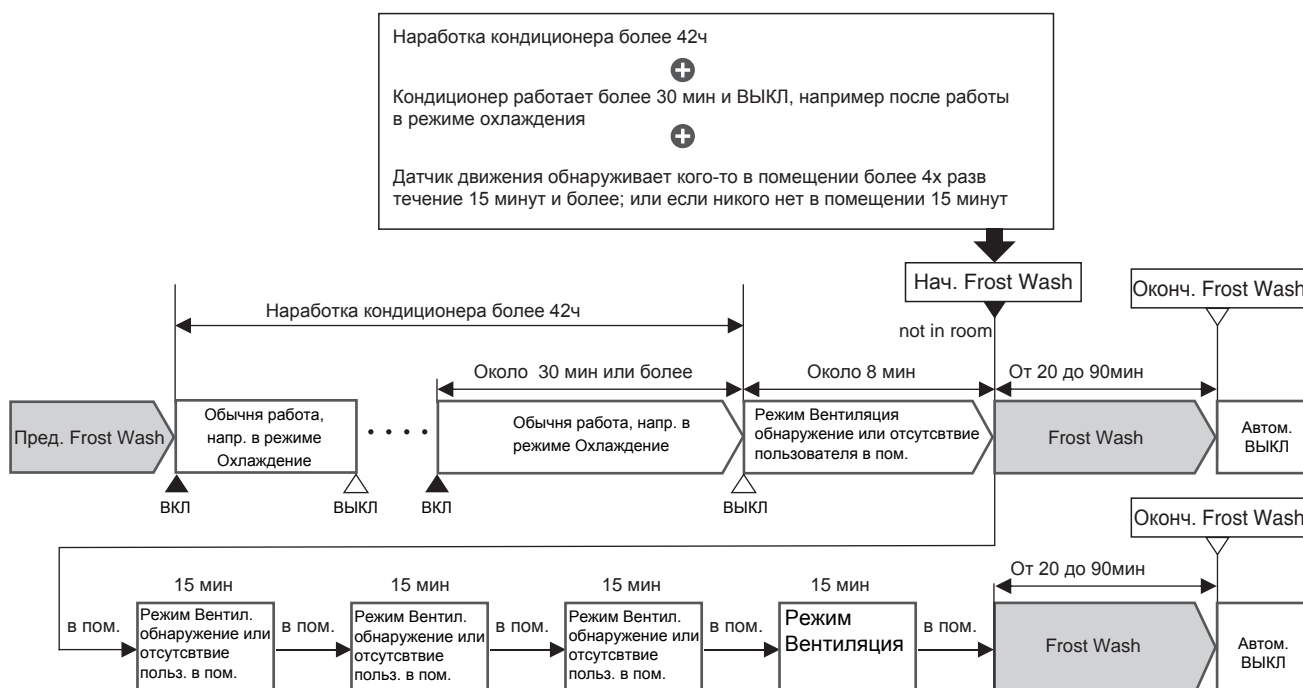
Наработка кондиционера более 42ч

Кондиционер работает более 30 мин и ВЫКЛ, например после работы в режиме охлаждения

Датчик движения обнаруживает кого-то в помещении более 4х разв течение 15 минут и более; или если никого нет в помещении 15 минут

Нач. Frost Wash

Оконч. Frost Wash

Наработка кондиционера более 42ч

not in room

Около 30 мин или более

Около 8 мин

От 20 до 90мин

Пред. Frost Wash

Обычня работа, напр. в режиме Охлаждение

• • • •

Обычня работа, напр. в режиме Охлаждение

Режим Вентиляция обнаружение или отсутсвтвие пользователя в пом.

Frost Wash

Автом. ВЫКЛ

ВКЛ

ВЫКЛ

ВКЛ

ВЫКЛ

Оконч. Frost Wash

15 мин

15 мин

15 мин

15 мин

От 20 до 90мин

в пом.

Режим Вентил. обнаружение или отсутсвтвие польз. в пом.

в пом.

Режим Вентил. обнаружение или отсутсвтвие польз. в пом.

в пом.

Режим Вентил. обнаружение или отсутсвтвие польз. в пом.

в пом.

Режим Вентиляция

в пом.

Frost Wash

Автом. ВЫКЛ